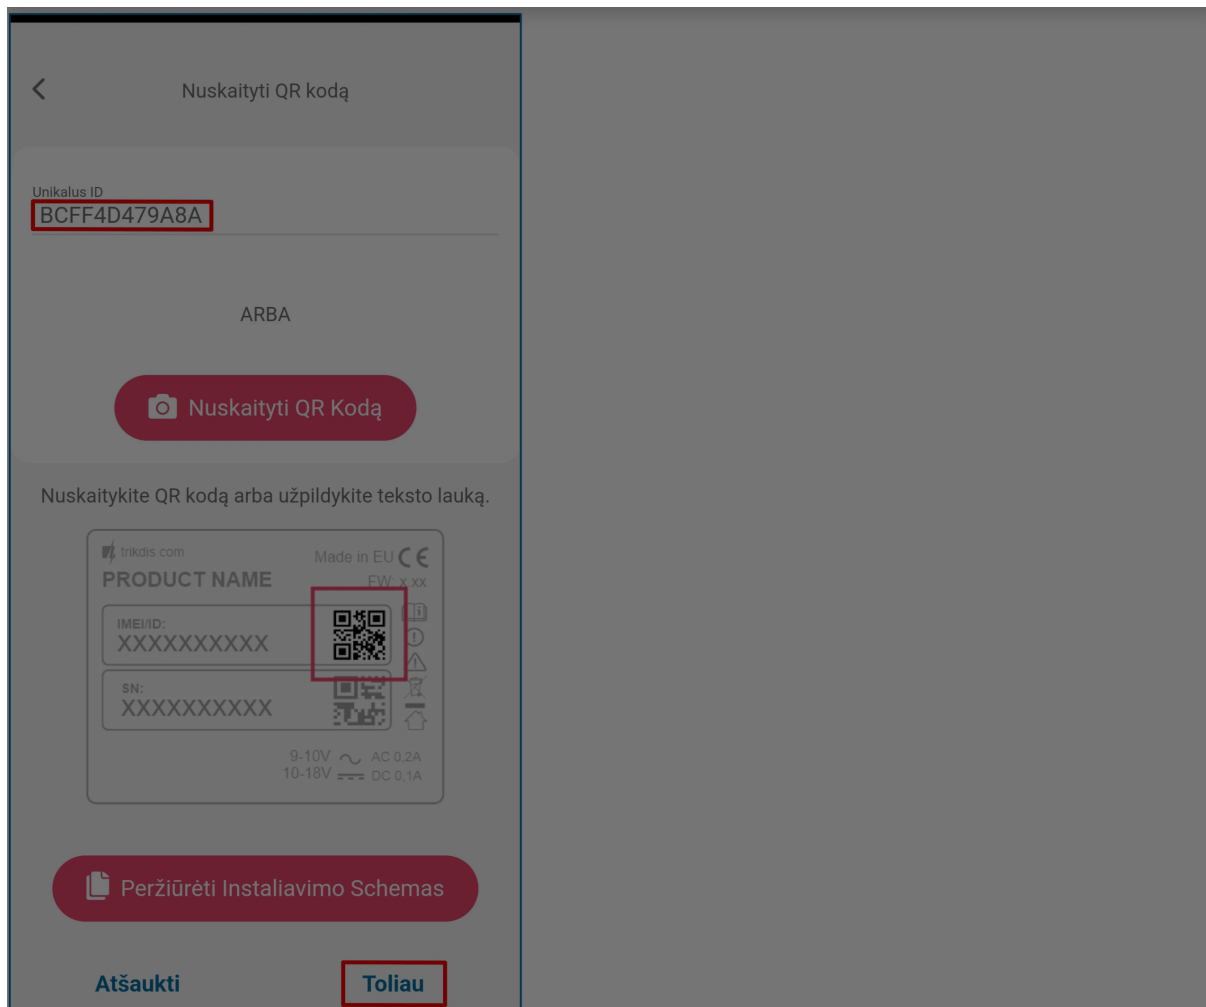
Nuskaityti QR kodą

Unikalus ID
BCFF4D479A8A

ARBA

Nuskaityti QR Kodą

Nuskaitykite QR kodą arba užpildykite teksto lauką.

trikdis.com
Made in EU CE
PRODUCT NAME
FW: x.xx
IMEI/ID:
XXXXXXXXXX
SN:
XXXXXXXXXX
9-10V AC 0,2A
10-18V DC 0,1A

Peržiūrėti Instaliavimo Schemas

Atšaukti
Toliau